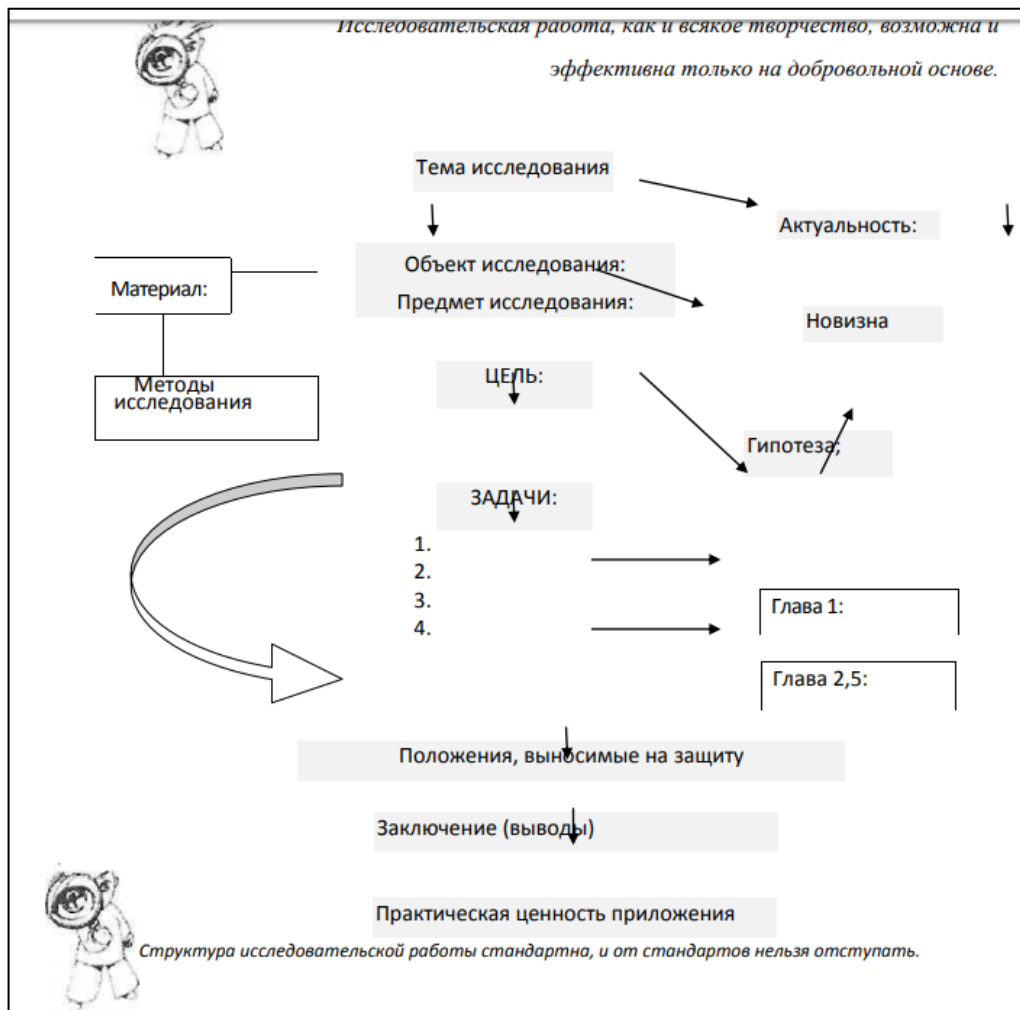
Исследовательская работа, как и всякое творчество, возможна и эффективна только на добровольной основе.

Тема исследования

Актуальность:

Объект исследования:
Предмет исследования:

Материал:

Новизна

Методы исследования

ЦЕЛЬ:

Гипотеза:

ЗАДАЧИ:
1.
2.
3.
4.

Глава 1:

Глава 2,5:

Положения, выносимые на защиту

Заключение (выводы)

Практическая ценность приложения

Структура исследовательской работы стандартна, и от стандартов нельзя отступать.